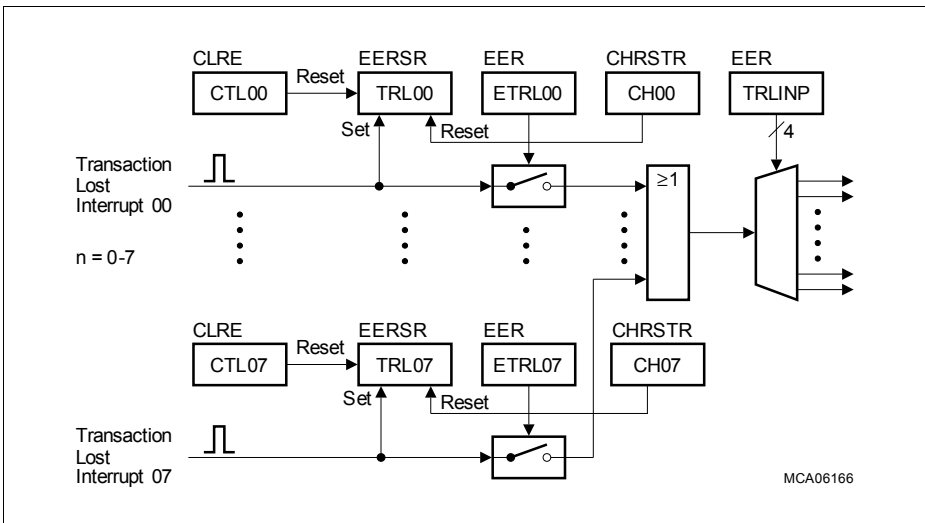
CLRE
CTL00
Reset
EERSR
TRL00
Set
Reset
EER
ETRL00
CHRSTR
CH00
EER
TRLINP
4

Transaction Lost Interrupt 00

n = 0-7

$\geq 1$

CLRE
CTL07
Reset
EERSR
TRL07
Set
Reset
EER
ETRL07
CHRSTR
CH07

Transaction Lost Interrupt 07

MCA06166